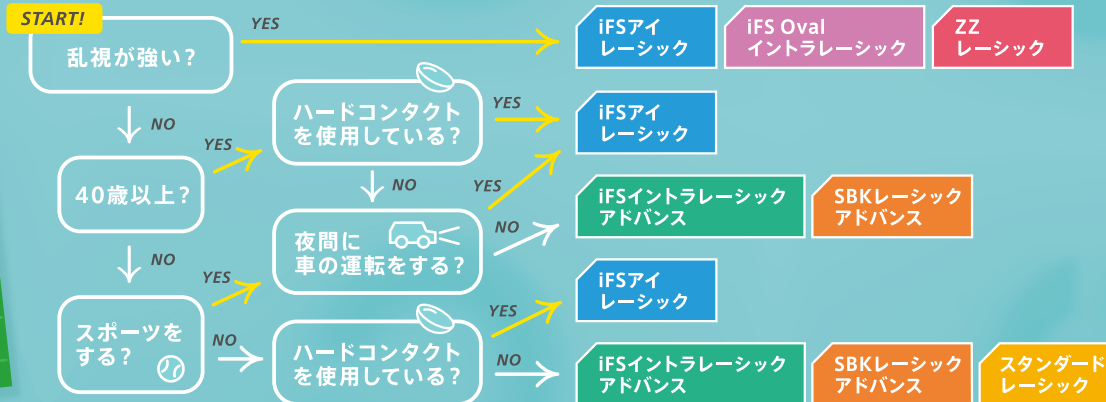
START!

乱視が強い？

YES

iFSアイ
レーシック

iFS Oval
イントラレーシック

ZZ
レーシック

NO

40歳以上？

YES

ハードコンタクトを使用している？

YES

iFSアイ
レーシック

NO

夜間に
車の運転をする？

YES

NO

iFSイントラレーシック
アドバンス

SBKレーシック
アドバンス

NO

YES

スポーツをする？

NO

ハードコンタクトを使用している？

YES

iFSアイ
レーシック

NO

iFSイントラレーシック
アドバンス

SBKレーシック
アドバンス

スタンダード
レーシック